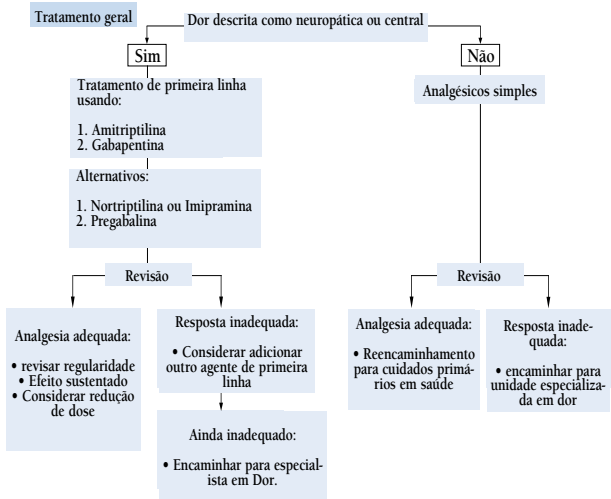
Tratamento geral

Dor descrita como neuropática ou central

Sim

Não

Tratamento de primeira linha usando:

1. Amitriptilina
2. Gabapentina

Alternativos:

1. Nortriptilina ou Imipramina
2. Pregabalina

Revisão

Analgesia adequada:

• revisar regularidade
• Efeito sustentado
• Considerar redução de dose

Resposta inadequada:

• Considerar adicionar outro agente de primeira linha

Ainda inadequado:

• Encaminhar para especialista em Dor.

Analgésicos simples

Revisão

Analgesia adequada:

• Reencaminhamento para cuidados primários em saúde

Resposta inadequada:

• encaminhar para unidade especializada em dor